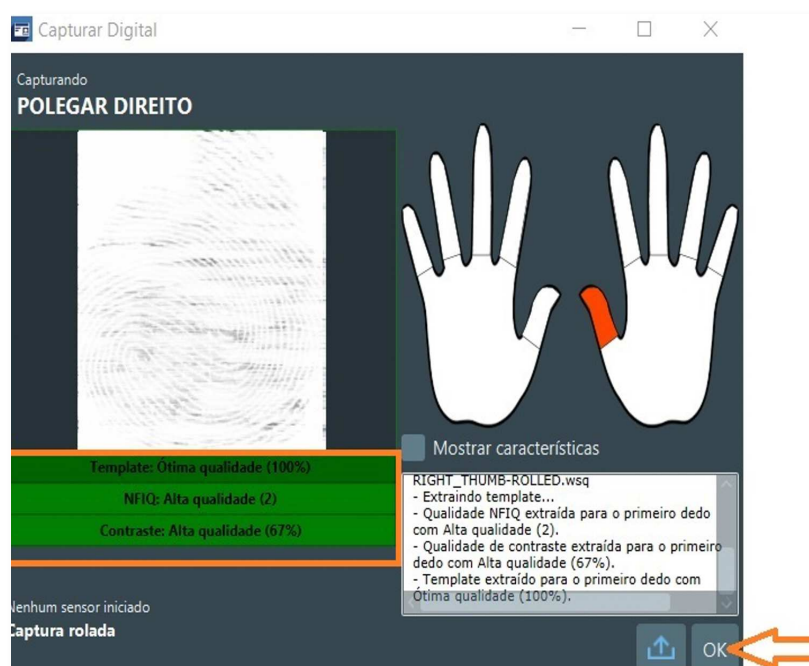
Capturar Digital

Capturando
POLEGAR DIREITO

Template: Ótima qualidade (100%)
NFIQ: Alta qualidade (2)
Contraste: Alta qualidade (67%)

Mostrar características

RIGHT_THUMB-ROLLED.wsq
- Extraindo template...
- Qualidade NFIQ extraída para o primeiro dedo com Alta qualidade (2).
- Qualidade de contraste extraída para o primeiro dedo com Alta qualidade (67%).
- Template extraído para o primeiro dedo com Ótima qualidade (100%).

Nenhum sensor iniciado
Captura rolada

OK